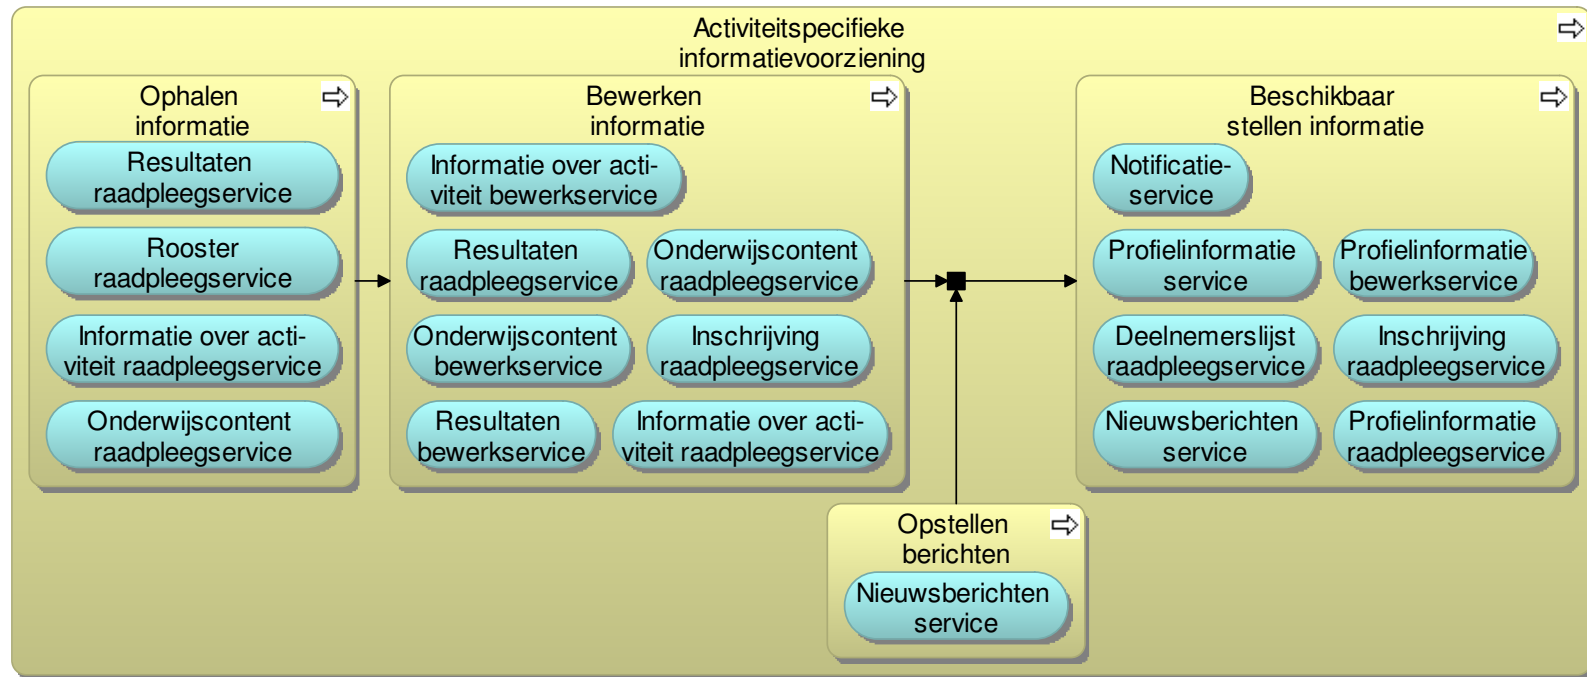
Activiteitspecifieke informatievoorziening

Ophalen informatie

Resultaten raadpleegservice

Rooster raadpleegservice

Informatie over activiteit raadpleegservice

Onderwijscontent raadpleegservice

Bewerken informatie

Informatie over activiteit bewerkservice

Resultaten raadpleegservice

Onderwijscontent raadpleegservice

Onderwijscontent bewerkservice

Inschrijving raadpleegservice

Resultaten bewerkservice

Informatie over activiteit raadpleegservice

Beschikbaar stellen informatie

Notificatieservice

Profielinformatie service

Profielinformatie bewerkservice

Deelnemerslijst raadpleegservice

Inschrijving raadpleegservice

Nieuwsberichten service

Profielinformatie raadpleegservice

Opstellen berichten

Nieuwsberichten service